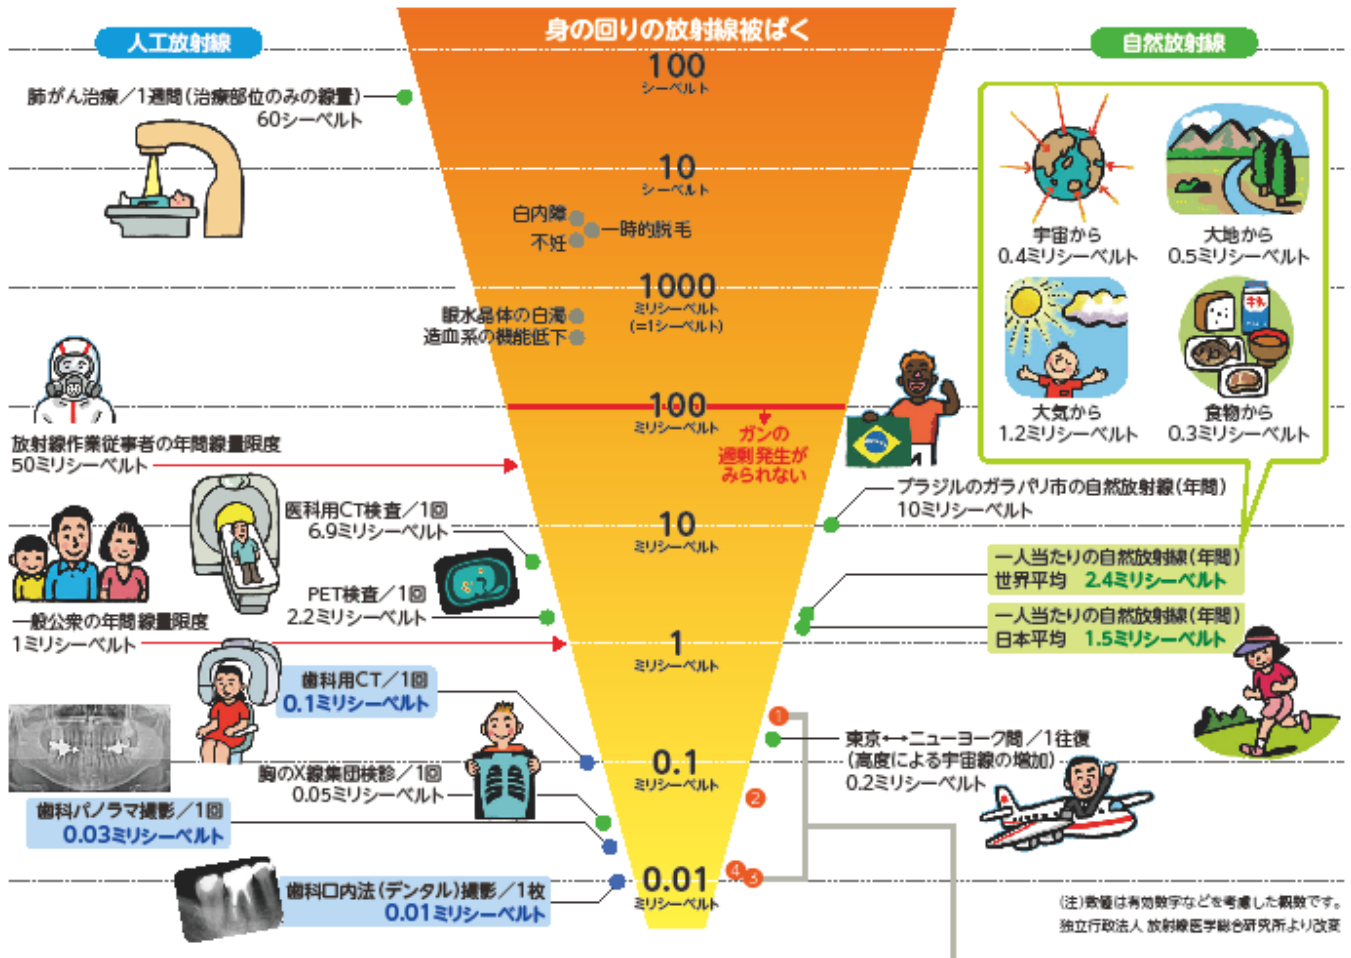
人工放射線

身の回りの放射線被ばく

自然放射線

肺がん治療／1週間（治療部位のみの線量）
60シーベルト

100
シーベルト

10
シーベルト

白内障
不妊
一時的脱毛

1000
ミリシーベルト
(=1シーベルト)

眼水晶体の白濁
造血系の機能低下

100
ミリシーベルト

ガンの
過剰発生が
みられない

宇宙から
0.4ミリシーベルト

大地から
0.5ミリシーベルト

大気から
1.2ミリシーベルト

食物から
0.3ミリシーベルト

放射線作業従事者の年間線量限度
50ミリシーベルト

医療用CT検査／1回
6.9ミリシーベルト

ブラジルのガラパリ市の自然放射線（年間）
10ミリシーベルト

10
ミリシーベルト

一人当たりの自然放射線（年間）
世界平均　2.4ミリシーベルト

PET検査／1回
2.2ミリシーベルト

一人当たりの自然放射線（年間）
日本平均　1.5ミリシーベルト

一般公衆の年間線量限度
1ミリシーベルト

1
ミリシーベルト

歯科用CT／1回
0.1ミリシーベルト

東京⟷ニューヨーク間／1往復
（高度による宇宙線の増加）
0.2ミリシーベルト

0.1
ミリシーベルト

胸のX線集団検診／1回
0.05ミリシーベルト

歯科パノラマ撮影／1回
0.03ミリシーベルト

歯科口内法（デンタル）撮影／1枚
0.01ミリシーベルト

0.01
ミリシーベルト

（注）数値は有効数字などを考慮した概数です。
独立行政法人 放射線医学総合研究所より改変